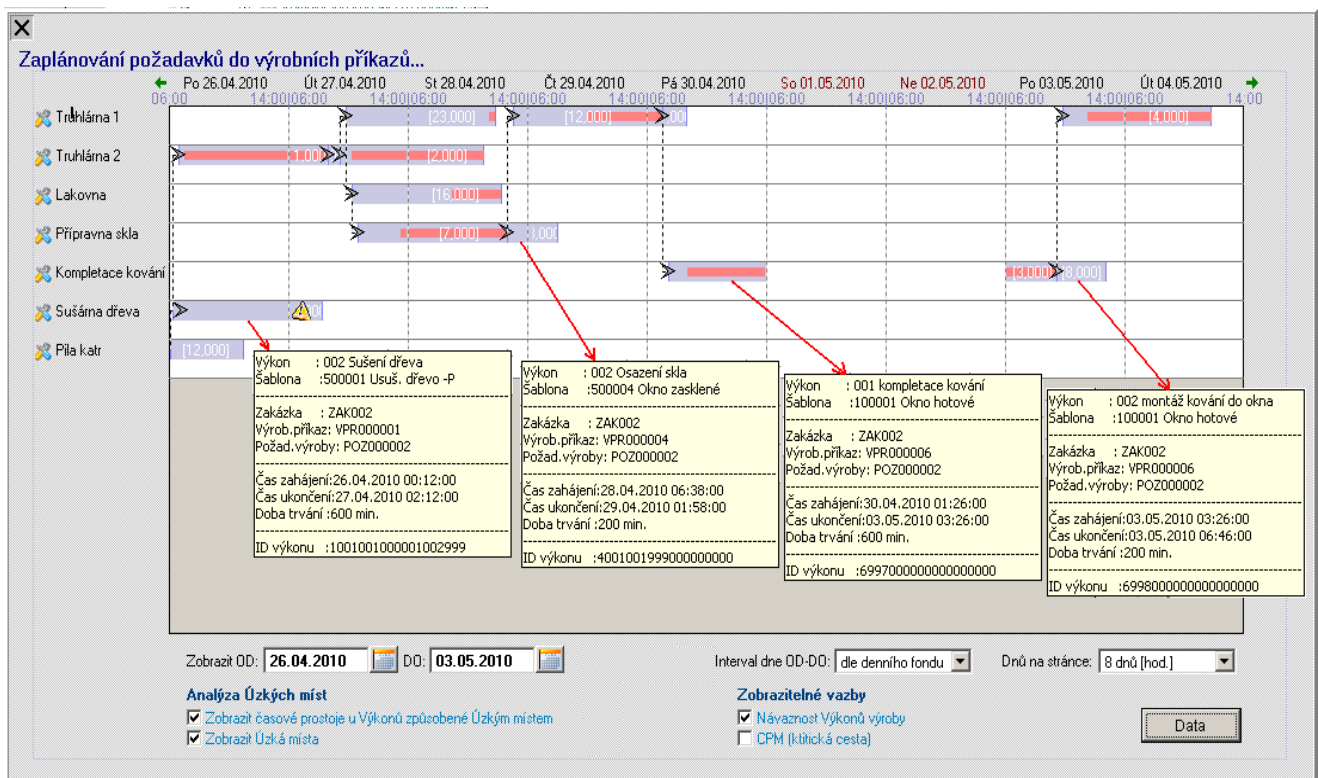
X

Zaplánování požadavků do výrobních příkazů...

Po 26.04.2010 Út 27.04.2010 St 28.04.2010 Čt 29.04.2010 Pá 30.04.2010 So 01.05.2010 Ne 02.05.2010 Po 03.05.2010 Út 04.05.2010

06:00 14:00 06:00 14:00 06:00 14:00 06:00 14:00 06:00 14:00 06:00 14:00 06:00 14:00 06:00 14:00 06:00 14:00

Truhlárna 1
Truhlárna 2
Lakovna
Přípravna skla
Kompletace kování
Sušárna dřeva
Pila katr

[23,000] [12,000] [4,000] 1,000 [2,000] [16,000] [7,000] 3,000 [3,000] [8,000] [12,000]

Výkon : 002 Sušení dřeva
Šablona :500001 Usuš. dřevo -P

Zakázka : ZAK002
Výrob.příkaz: VPR000001
Požad.výroby: POZ000002

Čas zahájení:26.04.2010 00:12:00
Čas ukončení:27.04.2010 02:12:00
Doba trvání :600 min.

ID výkonu :1001001000001002999

Výkon : 002 Osazení skla
Šablona :500004 Okno zasklené

Zakázka : ZAK002
Výrob.příkaz: VPR000004
Požad.výroby: POZ000002

Čas zahájení:28.04.2010 06:38:00
Čas ukončení:29.04.2010 01:58:00
Doba trvání :200 min.

ID výkonu :4001001999000000000

Výkon : 001 kompletace kování
Šablona :100001 Okno hotové

Zakázka : ZAK002
Výrob.příkaz: VPR000006
Požad.výroby: POZ000002

Čas zahájení:30.04.2010 01:26:00
Čas ukončení:03.05.2010 03:26:00
Doba trvání :600 min.

ID výkonu :6997000000000000000

Výkon : 002 montáž kování do okna
Šablona :100001 Okno hotové

Zakázka : ZAK002
Výrob.příkaz: VPR000006
Požad.výroby: POZ000002

Čas zahájení:03.05.2010 03:26:00
Čas ukončení:03.05.2010 06:46:00
Doba trvání :200 min.

ID výkonu :6998000000000000000

Zobrazit OD: 26.04.2010 DO: 03.05.2010
Interval dne OD-DO: dle denního fondu
Dnů na stránce: 8 dnů [hod.]

Analýza Úzkých míst
☑ Zobrazit časové prostoje u Výkonů způsobené Úzkým místem
☑ Zobrazit Úzká místa

Zobrazitelné vazby
☑ Návaznost Výkonů výroby
☐ CPM (ktitická cesta)

Data